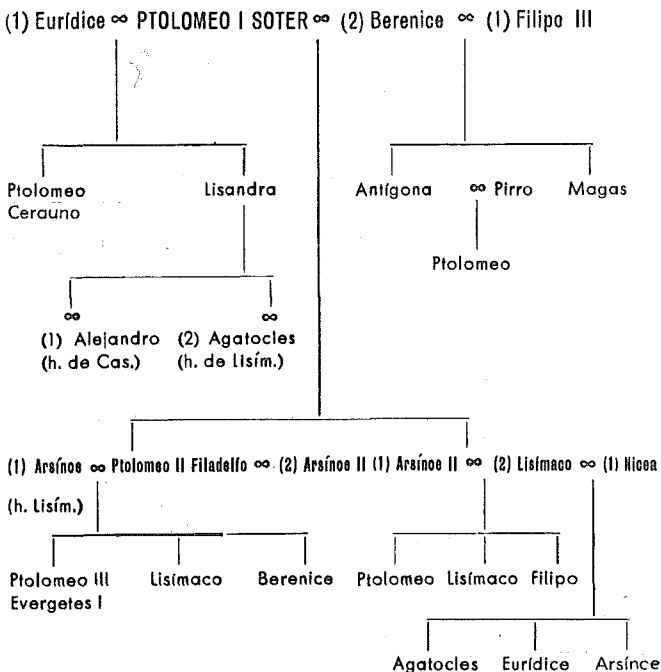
(1) Eurídice ∞ PTOLOMEO I SOTER ∞ (2) Berenice ∞ (1) Filipo III

Ptolomeo Cerauno

Lisandra

∞ (1) Alejandro (h. de Cas.)

∞ (2) Agatocles (h. de Lisím.)

Antígona

∞ Pirro

Ptolomeo

Magas

(1) Arsínoe ∞ Ptolomeo II Filadelfo ∞ (2) Arsínoe II (1) Arsínoe II ∞ (2) Lisímaco ∞ (1) Nicea

(h. Lisím.)

Ptolomeo III Evergetes I

Lisímaco

Berenice

Ptolomeo

Lisímaco

Filipo

Agatocles

Eurídice

Arsínce